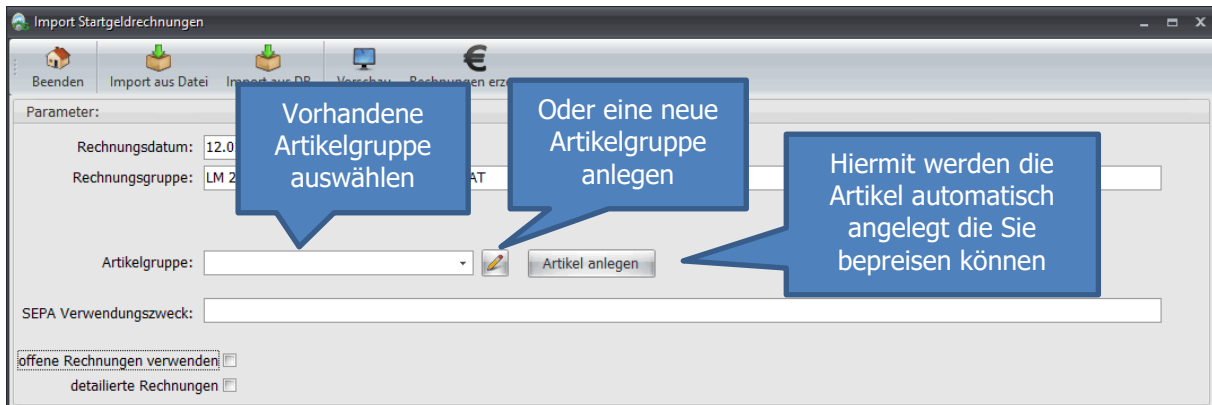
Import Startgeldrechnungen

Beenden
Import aus Datei
Import aus DB
Vorschau
Rechnungen erz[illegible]

Parameter:

Rechnungsdatum: 12.0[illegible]
Rechnungsgruppe: LM 2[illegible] AT

Vorhandene Artikelgruppe auswählen

Oder eine neue Artikelgruppe anlegen

Hiermit werden die Artikel automatisch angelegt die Sie bepreisen können

Artikelgruppe:
Artikel anlegen

SEPA Verwendungszweck:

offene Rechnungen verwenden
detailierte Rechnungen